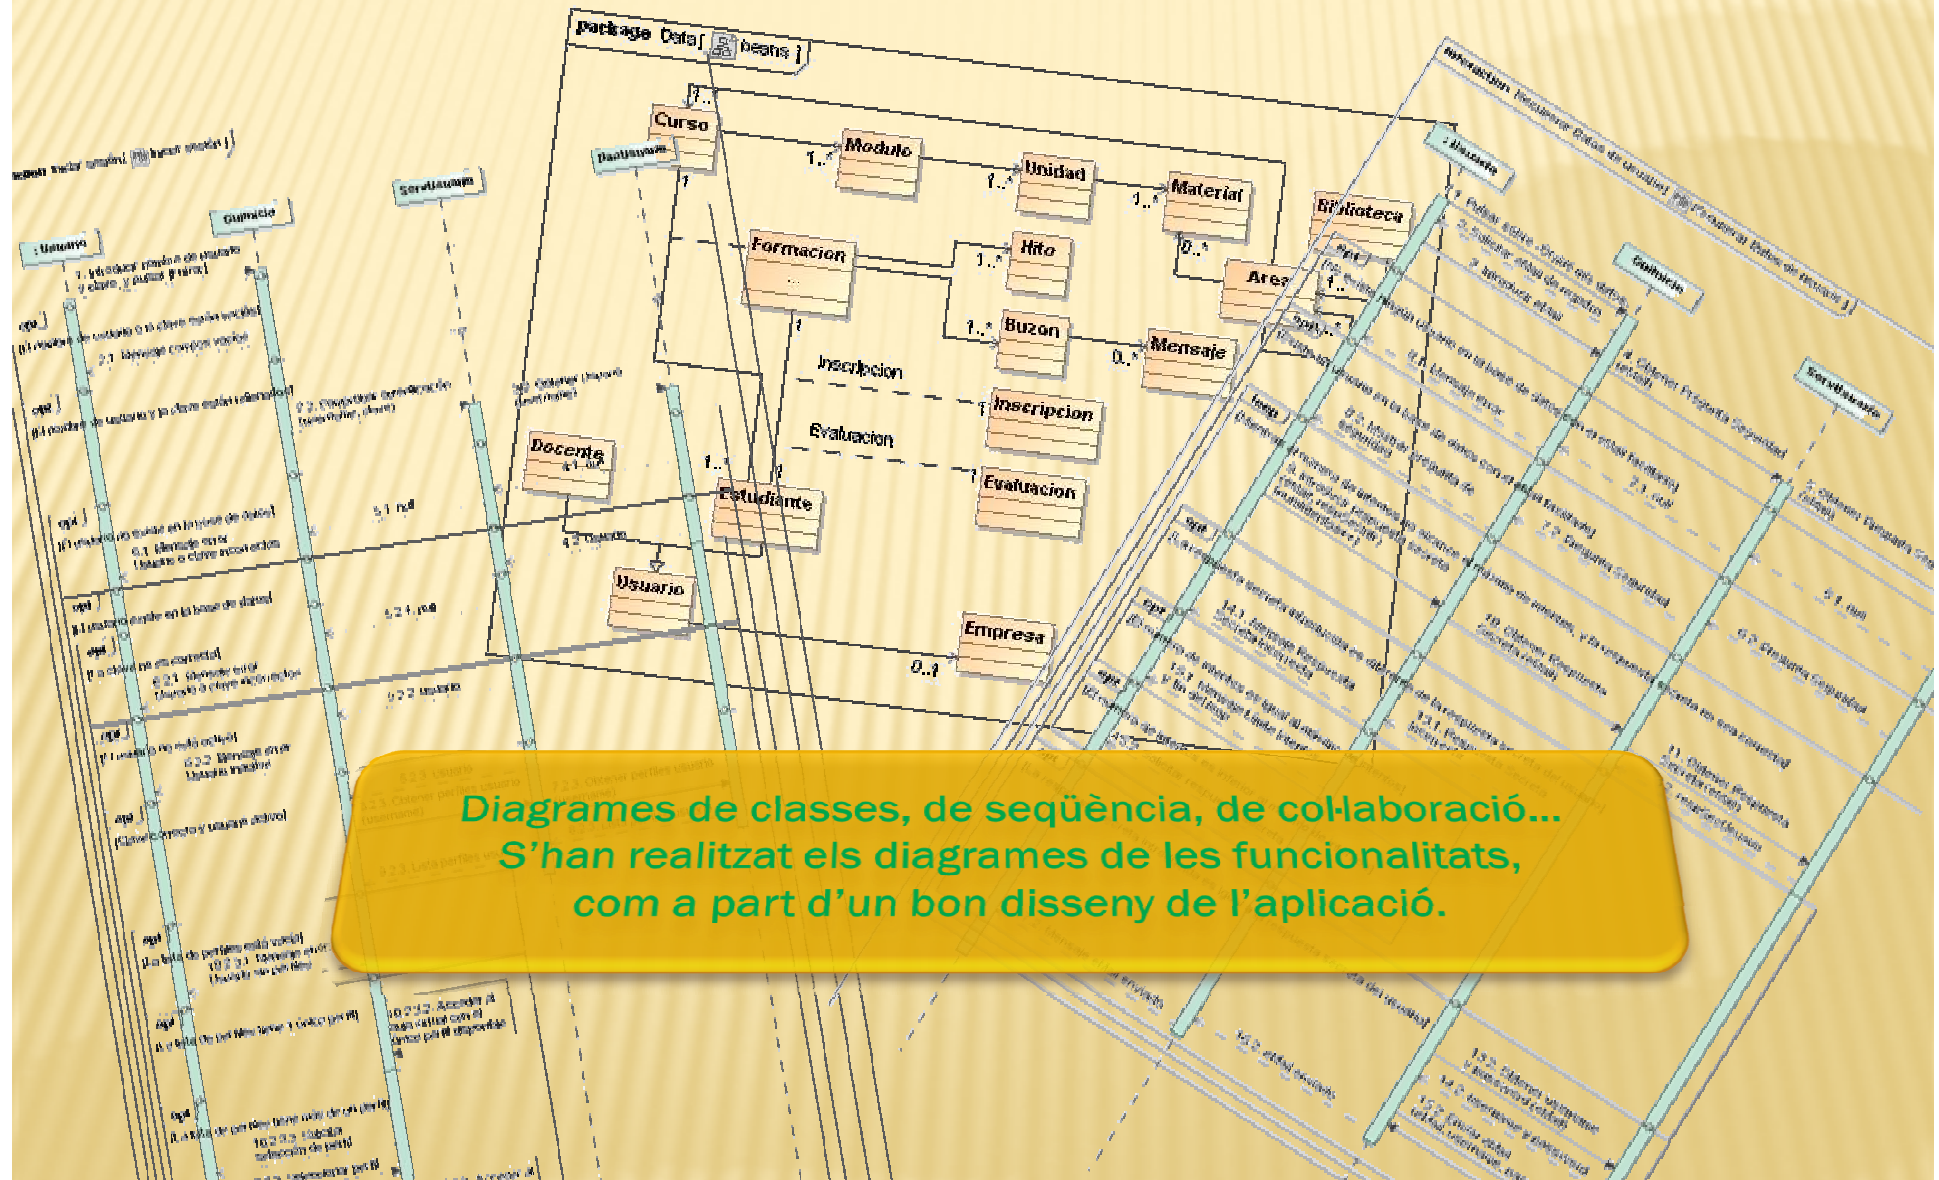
package Data[ beans ]

Curso
Modulo
Unidad
Material
Biblioteca
Formacion
Hito
Area
Buzon
Mensaje
Inscripcion
Inscripcion
Evaluacion
Evaluacion
Docente
Estudiante
Usuario
Empresa

1..*
1..*
1..*
1..*
1..*
0..*
0..*
1
1
1..*
0..1

: Usuario
GuiAcia
ServUsuario

Diagrames de classes, de seqüència, de col·laboració...
S'han realitzat els diagrames de les funcionalitats,
com a part d'un bon disseny de l'aplicació.